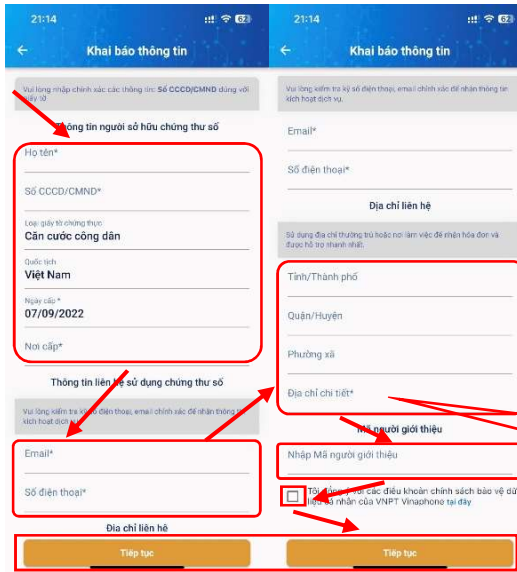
21:14

62

Khai báo thông tin

Vui lòng nhập chính xác các thông tin: Số CCCD/CMND đúng với giấy tờ

Thông tin người sở hữu chứng thư số

Họ tên*

Số CCCD/CMND*

Loại giấy tờ chứng thực
Căn cước công dân

Quốc tịch
Việt Nam

Ngày cấp *
07/09/2022

Nơi cấp*

Thông tin liên hệ sử dụng chứng thư số

Vui lòng kiểm tra kỹ số điện thoại, email chính xác để nhận thông tin kích hoạt dịch vụ.

Email*

Số điện thoại*

Địa chỉ liên hệ

Tiếp tục

21:14

62

Khai báo thông tin

Vui lòng kiểm tra kỹ số điện thoại, email chính xác để nhận thông tin kích hoạt dịch vụ.

Email*

Số điện thoại*

Địa chỉ liên hệ

Sử dụng địa chỉ thường trú hoặc nơi làm việc để nhận hóa đơn và được hỗ trợ nhanh nhất.

Tỉnh/Thành phố

Quận/Huyện

Phường xã

Địa chỉ chi tiết*

Mã người giới thiệu

Nhập Mã người giới thiệu

Tôi đồng ý với các điều khoản chính sách bảo vệ dữ liệu cá nhân của VNPT Vinaphone tại đây

Tiếp tục